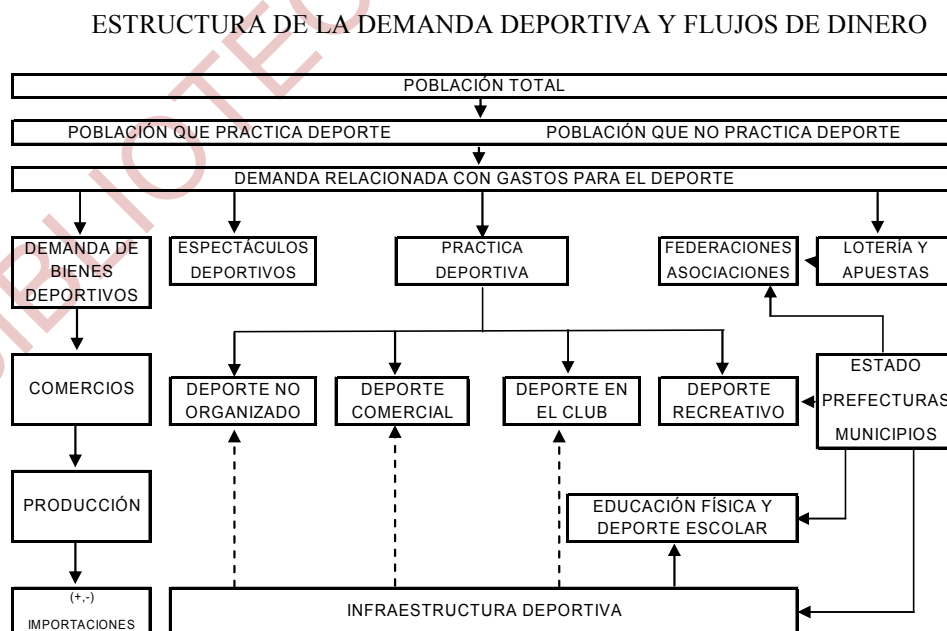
ESTRUCTURA DE LA DEMANDA DEPORTIVA Y FLUJOS DE DINERO

POBLACIÓN TOTAL

POBLACIÓN QUE PRACTICA DEPORTE

POBLACIÓN QUE NO PRACTICA DEPORTE

DEMANDA RELACIONADA CON GASTOS PARA EL DEPORTE

DEMANDA DE BIENES DEPORTIVOS

ESPECTÁCULOS DEPORTIVOS

PRACTICA DEPORTIVA

FEDERACIONES ASOCIACIONES

LOTERÍA Y APUESTAS

COMERCIOS

DEPORTE NO ORGANIZADO

DEPORTE COMERCIAL

DEPORTE EN EL CLUB

DEPORTE RECREATIVO

ESTADO PREFECTURAS MUNICIPIOS

PRODUCCIÓN

EDUCACIÓN FÍSICA Y DEPORTE ESCOLAR

(+,-) IMPORTACIONES

INFRAESTRUCTURA DEPORTIVA